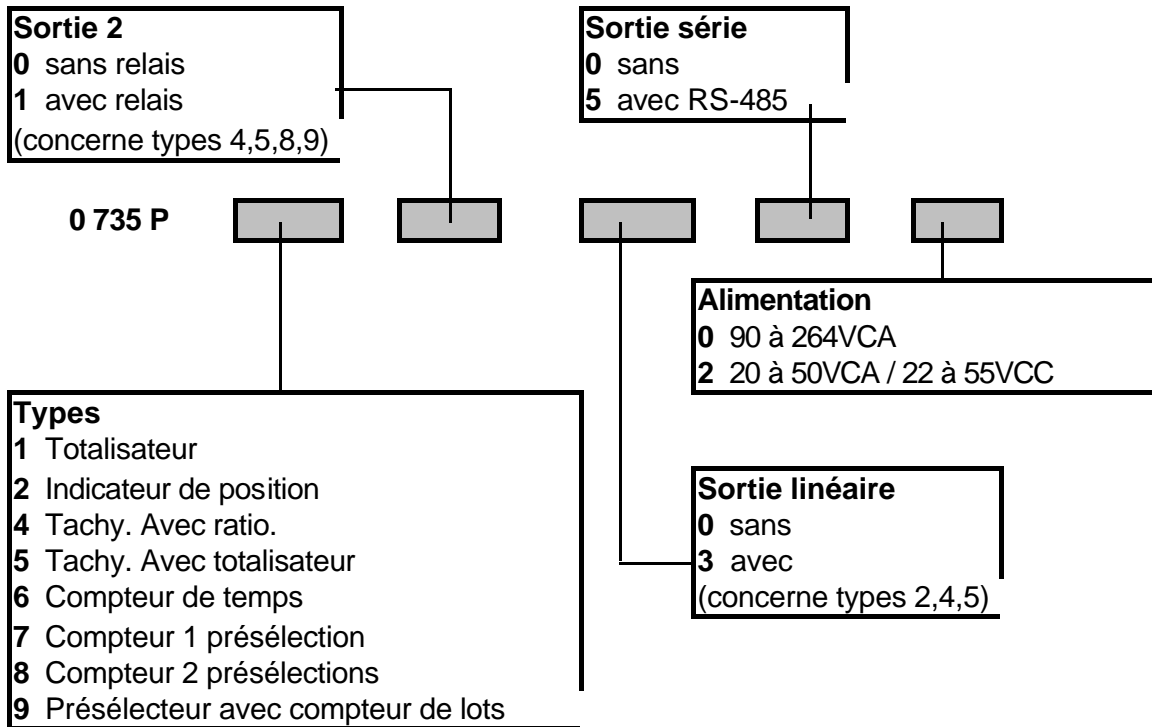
Sortie 2
0 sans relais
1 avec relais
(concerne types 4,5,8,9)

Sortie série
0 sans
5 avec RS-485

0 735 P

Alimentation
0 90 à 264VCA
2 20 à 50VCA / 22 à 55VCC

Types
1 Totalisateur
2 Indicateur de position
4 Tachy. Avec ratio.
5 Tachy. Avec totalisateur
6 Compteur de temps
7 Compteur 1 présélection
8 Compteur 2 présélections
9 Présélecteur avec compteur de lots

Sortie linéaire
0 sans
3 avec
(concerne types 2,4,5)